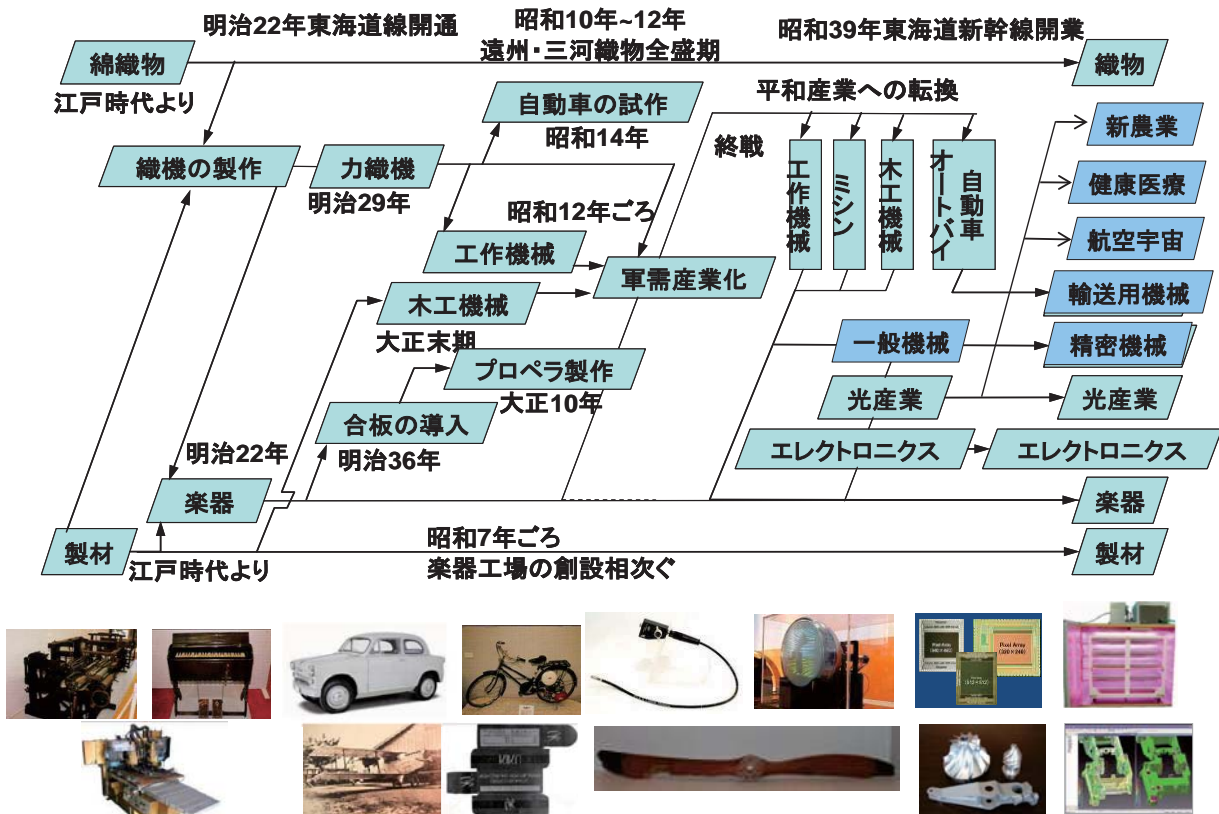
明治22年東海道線開通

昭和10年~12年
遠州・三河織物全盛期

昭和39年東海道新幹線開業

綿織物
江戸時代より

織物

自動車の試作
昭和14年

平和産業への転換

終戦

織機の製作

力織機
明治29年

昭和12年ごろ

工作機械

ミシン

木工機械

自動車
オートバイ

新農業

健康医療

航空宇宙

工作機械

軍需産業化

輸送用機械

木工機械
大正末期

一般機械

精密機械

プロペラ製作
大正10年

光産業

光産業

合板の導入
明治36年

エレクトロニクス

エレクトロニクス

明治22年

楽器

楽器

製材
江戸時代より

昭和7年ごろ
楽器工場の創設相次ぐ

製材

Pixel Array

Pixel Array

Pixel Array